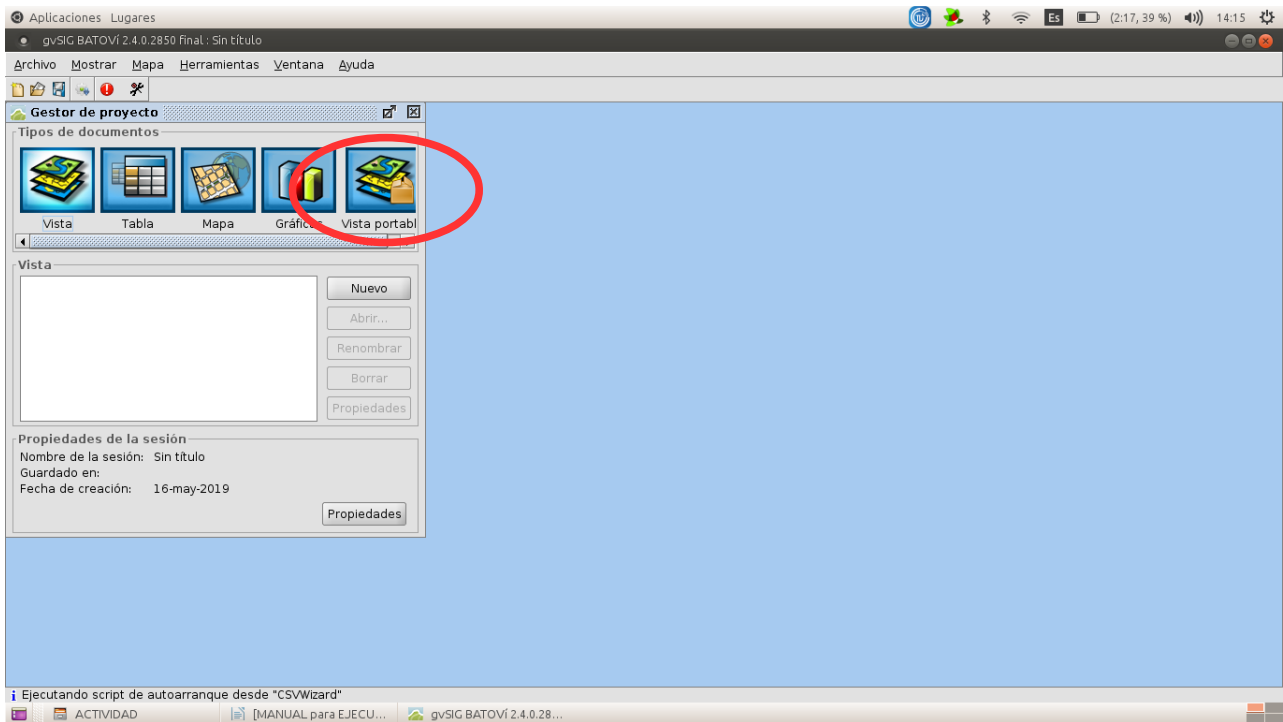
Aplicaciones Lugares

Es (2:17, 39 %) 14:15

gvSIG BATOVÍ 2.4.0.2850 final : Sin título

Archivo Mostrar Mapa Herramientas Ventana Ayuda

Gestor de proyecto

Tipos de documentos

Vista Tabla Mapa Gráficos Vista portabl

Vista

Nuevo
Abrir...
Renombrar
Borrar
Propiedades

Propiedades de la sesión
Nombre de la sesión: Sin título
Guardado en:
Fecha de creación: 16-may-2019

Propiedades

Ejecutando script de autoarranque desde "CSVWizard"

ACTIVIDAD [MANUAL para EJECU... gvSIG BATOVÍ 2.4.0.28...